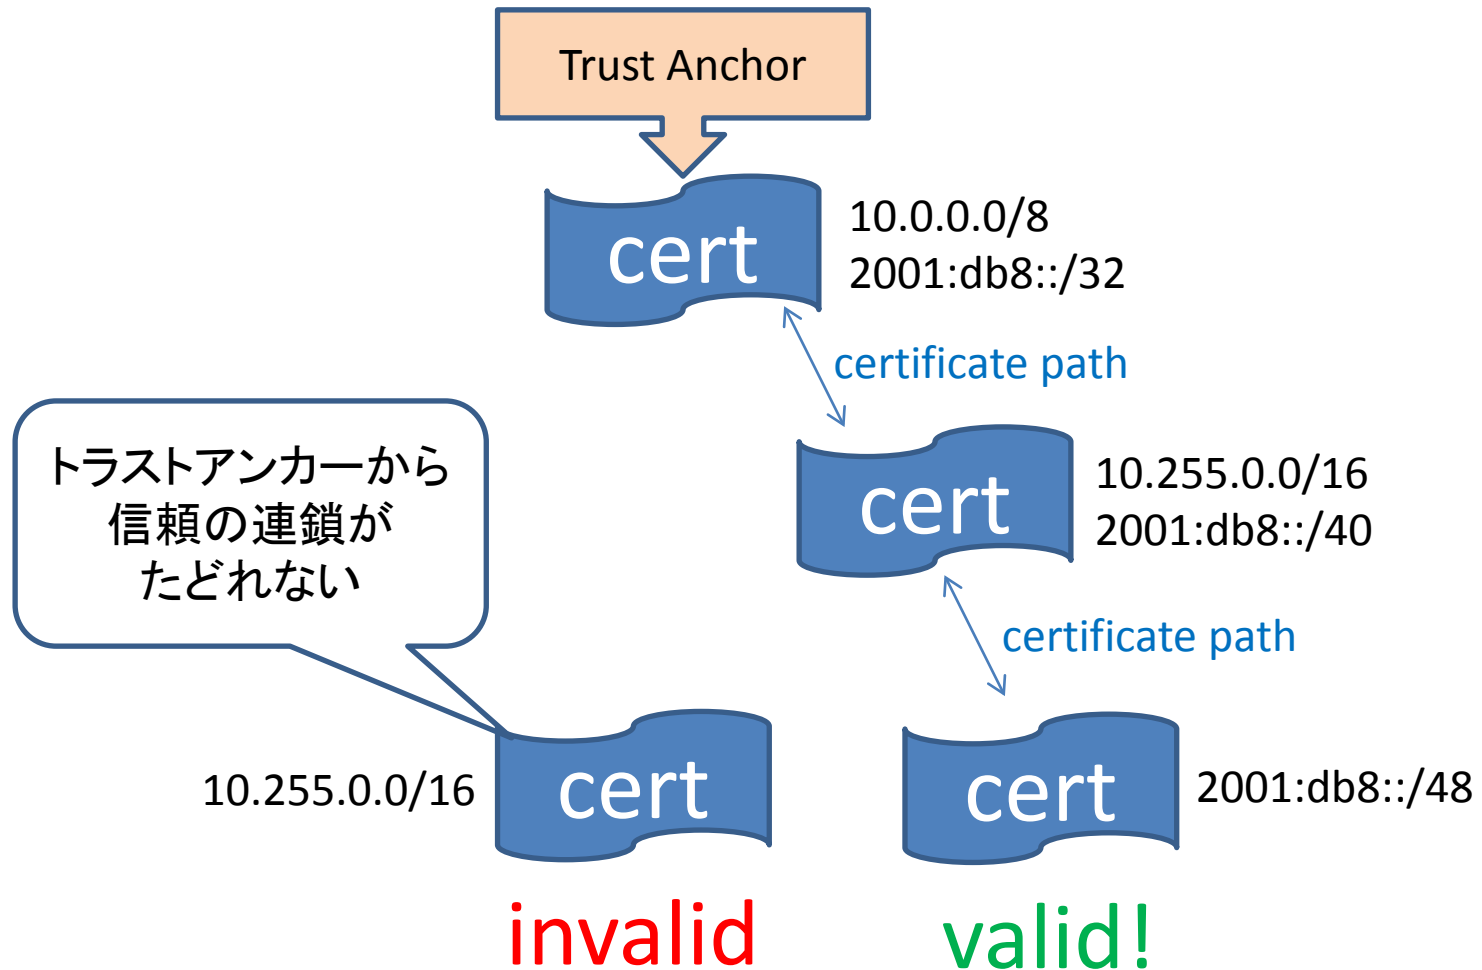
Trust Anchor

cert

10.0.0.0/8
2001:db8::/32

certificate path

トラストアンカーから信頼の連鎖がたどれない

cert

10.255.0.0/16
2001:db8::/40

certificate path

10.255.0.0/16

cert

cert

2001:db8::/48

invalid

valid!